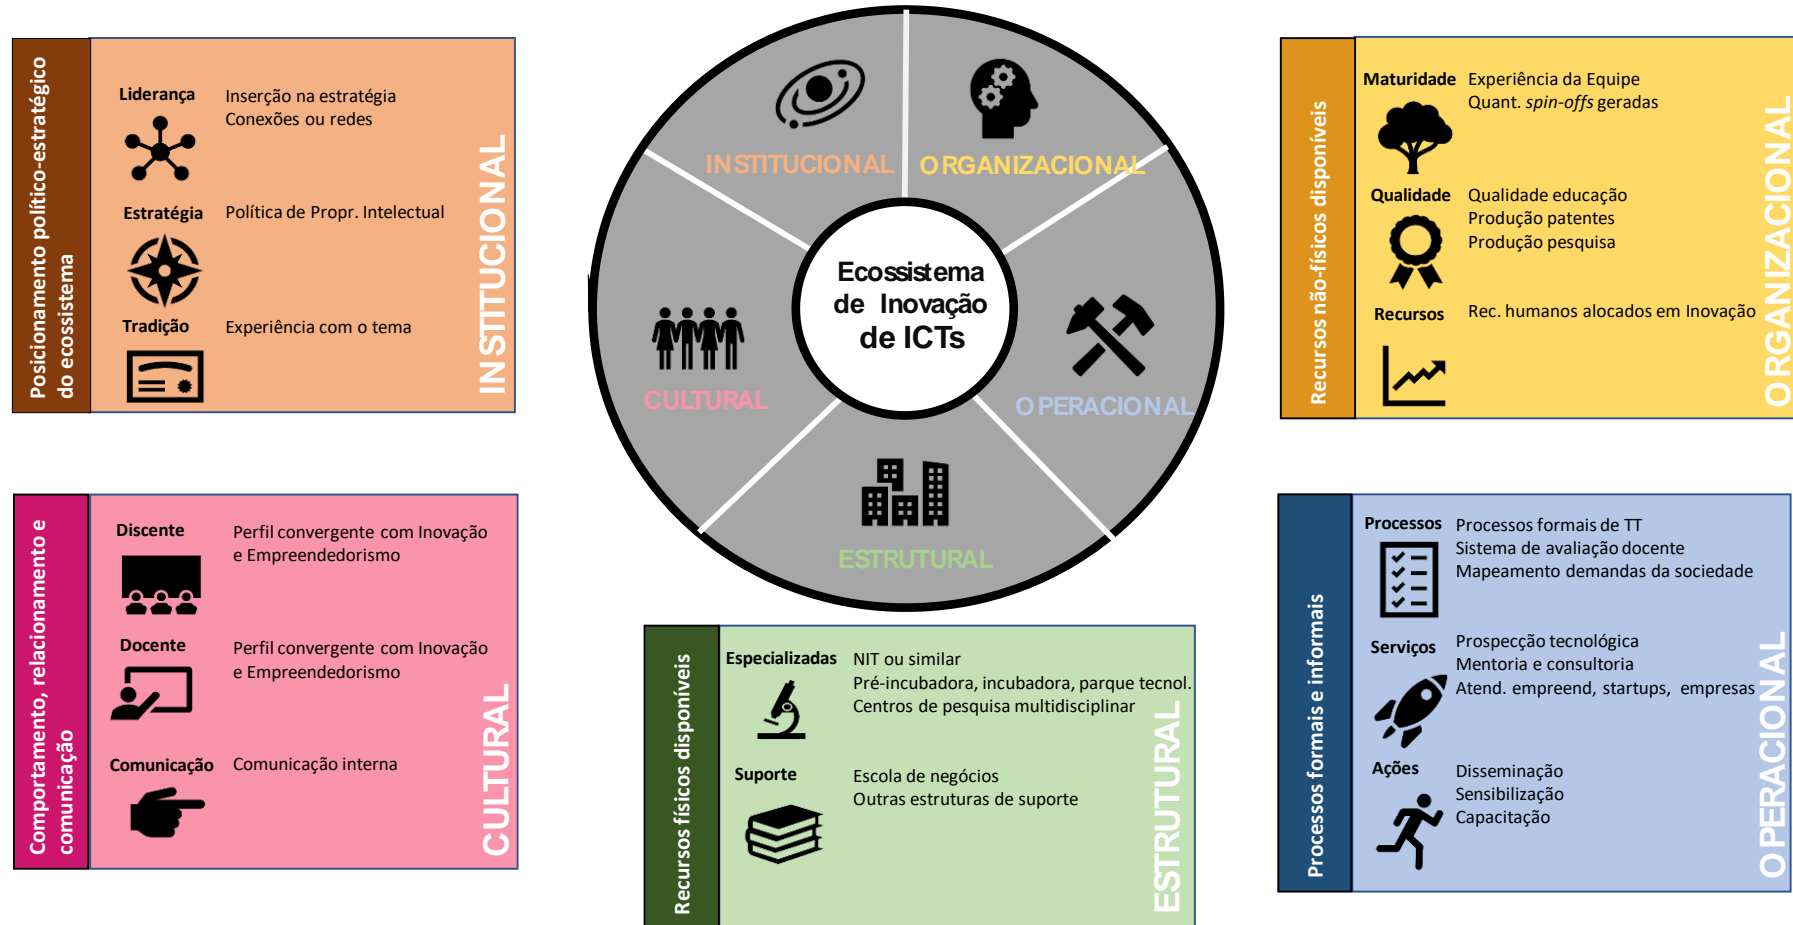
Posicionamento político-estratégico do ecossistema

Liderança
Inserção na estratégia
Conexões ou redes

Estratégia
Política de Propr. Intelectual

Tradição
Experiência com o tema

INSTITUCIONAL

INSTITUCIONAL
ORGANIZACIONAL
Ecossistema de Inovação de ICTs
CULTURAL
OPERACIONAL
ESTRUTURAL

Recursos não-físicos disponíveis

Maturidade
Experiência da Equipe
Quant. *spin-offs* geradas

Qualidade
Qualidade educação
Produção patentes
Produção pesquisa

Recursos
Rec. humanos alocados em Inovação

ORGANIZACIONAL

Comportamento, relacionamento e comunicação

Discente
Perfil convergente com Inovação e Empreendedorismo

Docente
Perfil convergente com Inovação e Empreendedorismo

Comunicação
Comunicação interna

CULTURAL

Recursos físicos disponíveis

Especializadas
NIT ou similar
Pré-incubadora, incubadora, parque tecnol.
Centros de pesquisa multidisciplinar

Suporte
Escola de negócios
Outras estruturas de suporte

ESTRUTURAL

Processos formais e informais

Processos
Processos formais de TT
Sistema de avaliação docente
Mapeamento demandas da sociedade

Serviços
Prospecção tecnológica
Mentoria e consultoria
Atend. empreend, startups, empresas

Ações
Disseminação
Sensibilização
Capacitação

OPERACIONAL